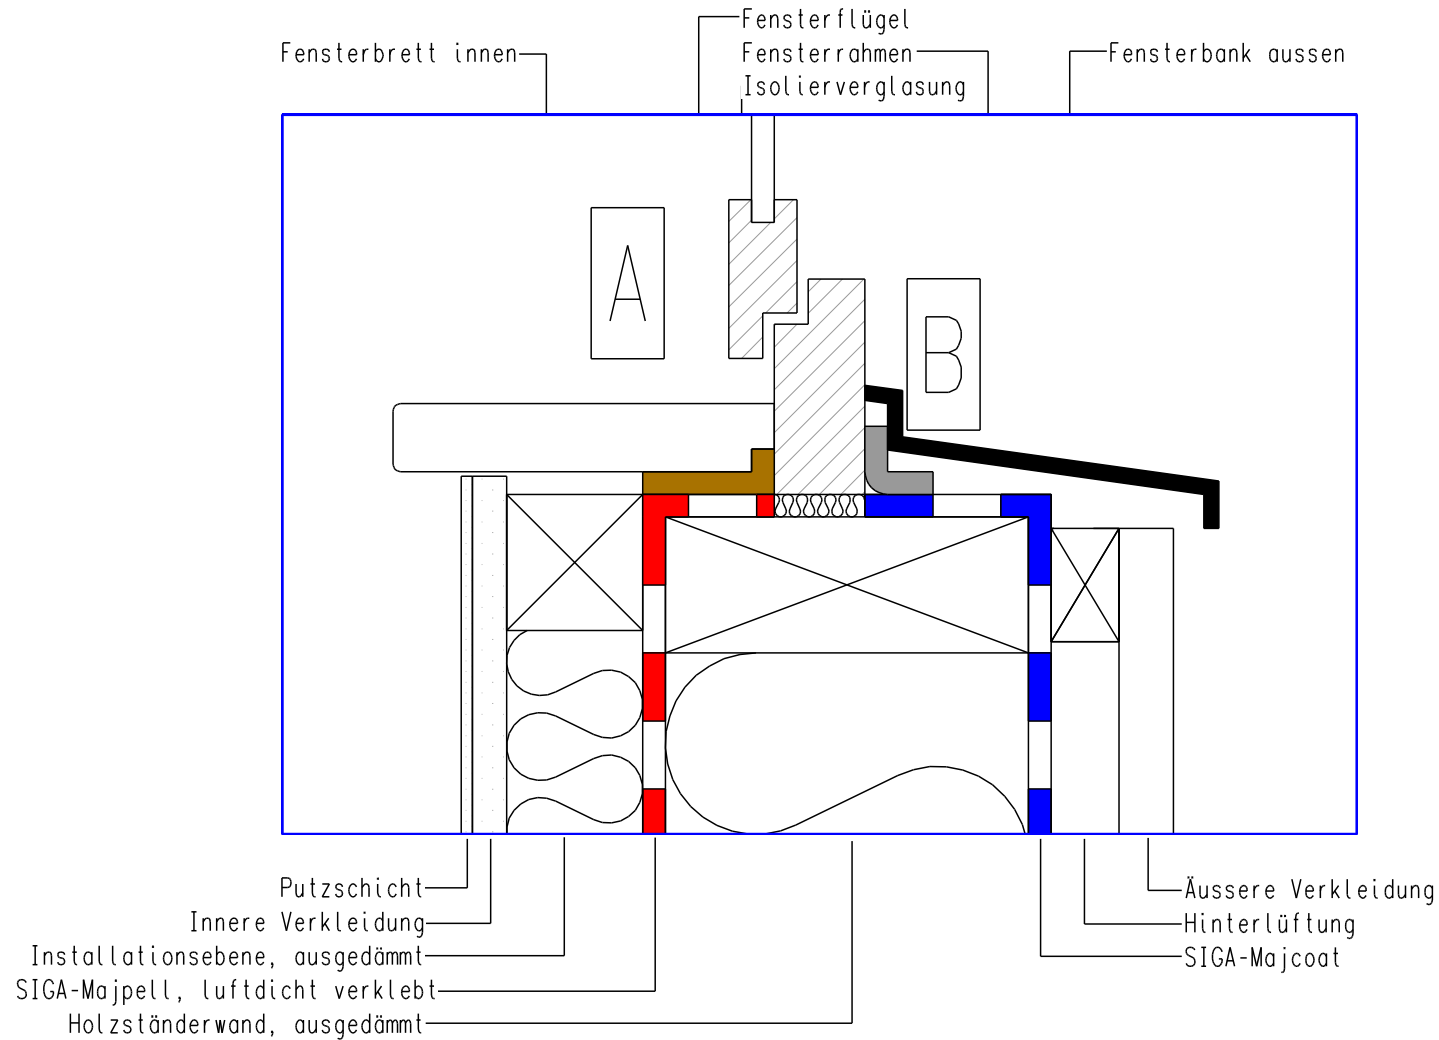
Fensterflügel
Fensterrahmen
Isolierverglasung

Fensterbrett innen

Fensterbank aussen

A

B

Putzschicht
Innere Verkleidung
Installationsebene, ausgedämmt
SIGA-Majpell, luftdicht verklebt
Holzständerwand, ausgedämmt

Äussere Verkleidung
Hinterlüftung
SIGA-Majcoat